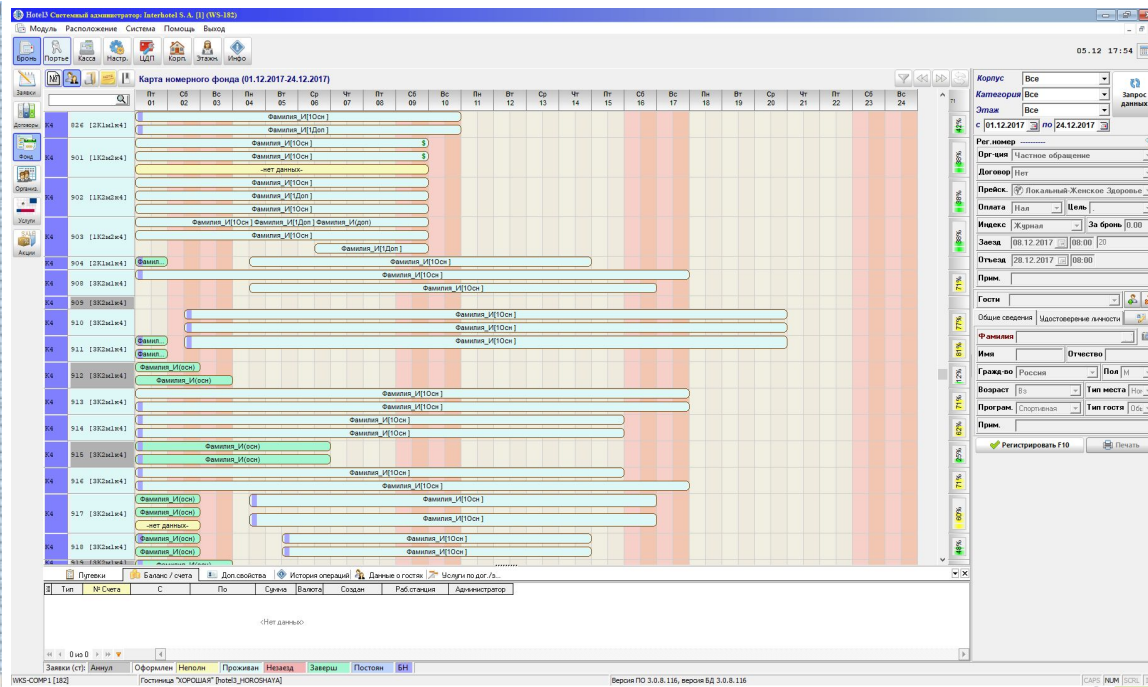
Hotel3 Системный администратор: Interhotel S.A. [1] (WS-182)

Модуль Расположение Система Помощь Выход

Бронь Портье Касса Настр. ЦДП Корп. Этажн. Инфо

05.12 17:54

Заявки Договоры Фонд Органи... Услуги Акции

Карта номерного фонда (01.12.2017-24.12.2017)

| Пт 01 | Сб 02 | Вс 03 | Пн 04 | Вт 05 | Ср 06 | Чт 07 | Пт 08 | Сб 09 | Вс 10 | Пн 11 | Вт 12 | Ср 13 | Чт 14 | Пт 15 | Сб 16 | Вс 17 | Пн 18 | Вт 19 | Ср 20 | Чт 21 | Пт 22 | Сб 23 | Вс 24 |
|---|---|---|---|---|---|---|---|---|---|---|---|---|---|---|---|---|---|---|---|---|---|---|---|

К4 826 [2К1м1к4] Фамилия_И[1Осн] Фамилия_И[1Доп]
К4 901 [1К2м2к4] Фамилия_И[1Осн] $ Фамилия_И[1Осн] $ -нет данных-
К4 902 [1К2м2к4] Фамилия_И[1Осн] Фамилия_И[1Доп] Фамилия_И[1Осн]
К4 903 [1К2м2к4] Фамилия_И(1Осн] Фамилия_И[1Доп] Фамилия_И(доп) Фамилия_И[1Осн] Фамилия_И[1Доп]
К4 904 [2К1м1к4] Фамили... Фамилия_И[1Осн]
К4 908 [3К2м1к4] Фамилия_И[1Осн] Фамилия_И[1Осн]
К4 909 [3К2м1к4]
К4 910 [3К2м1к4] Фамилия_И[1Осн] Фамилия_И[1Осн] Фамилия_И[1Осн]
К4 911 [3К2м1к4] Фамили... Фамили... Фамилия_И[1Осн]
К4 912 [3К2м1к4] Фамилия_И(осн) Фамилия_И(осн)
К4 913 [3К2м1к4] Фамилия_И[1Осн] Фамилия_И[1Осн]
К4 914 [3К2м1к4] Фамилия_И[1Осн] Фамилия_И[1Осн]
К4 915 [3К2м1к4] Фамилия_И(осн) Фамилия_И(осн)
К4 916 [3К2м1к4] Фамилия_И[1Осн] Фамилия_И[1Осн]
К4 917 [3К2м1к4] Фамилия_И(осн) Фамилия_И(осн) -нет данных- Фамилия_И[1Осн] Фамилия_И[1Осн]
К4 918 [3К2м1к4] Фамилия_И(осн) Фамилия_И(осн) Фамилия_И[1Осн] Фамилия_И[1Осн]

42% 88% 88% 88% 71% 77% 81% 12% 71% 62% 25% 71% 69% 48%

Путевки | Баланс / счета | Доп.свойства | История операций | Данные о гостях | Услуги по дог./з...

| $ | Тип | № Счета | С | По | Сумма | Валюта | Создан | Раб.станция | Администратор |
|---|---|---|---|---|---|---|---|---|---|

<Нет данных>

0 из 0

Заявки (ст): Аннул | Оформлен | Неполн | Проживан | Незаезд | Заверш | Постоян | БН

Корпус Все
Категория Все
Этаж Все
с 01.12.2017 по 24.12.2017
Запрос данных
Рег.номер ---------
Орг-ция Частное обращение
Договор Нет
Прейск. Локальный-Женское Здоровье
Оплата Нал Цель
Индекс Журная За бронь 0.00
Заезд 08.12.2017 08:00 20
Отъезд 28.12.2017 08:00
Прим.
Гости
Общие сведения | Удостоверение личности
Фамилия
Имя Отчество
Гражд-во Россия Пол М
Возраст Вз Тип места Нос
Програм. Спортивная Тип гостя Обь
Прим.
Регистрировать F10 Печать

WS-COMP1 [182] | Гостиница "ХОРОШАЯ" [hotel3_HOROSHAYA] | Версия ПО 3.0.8.116, версия БД 3.0.8.116 | CAPS NUM SCRL